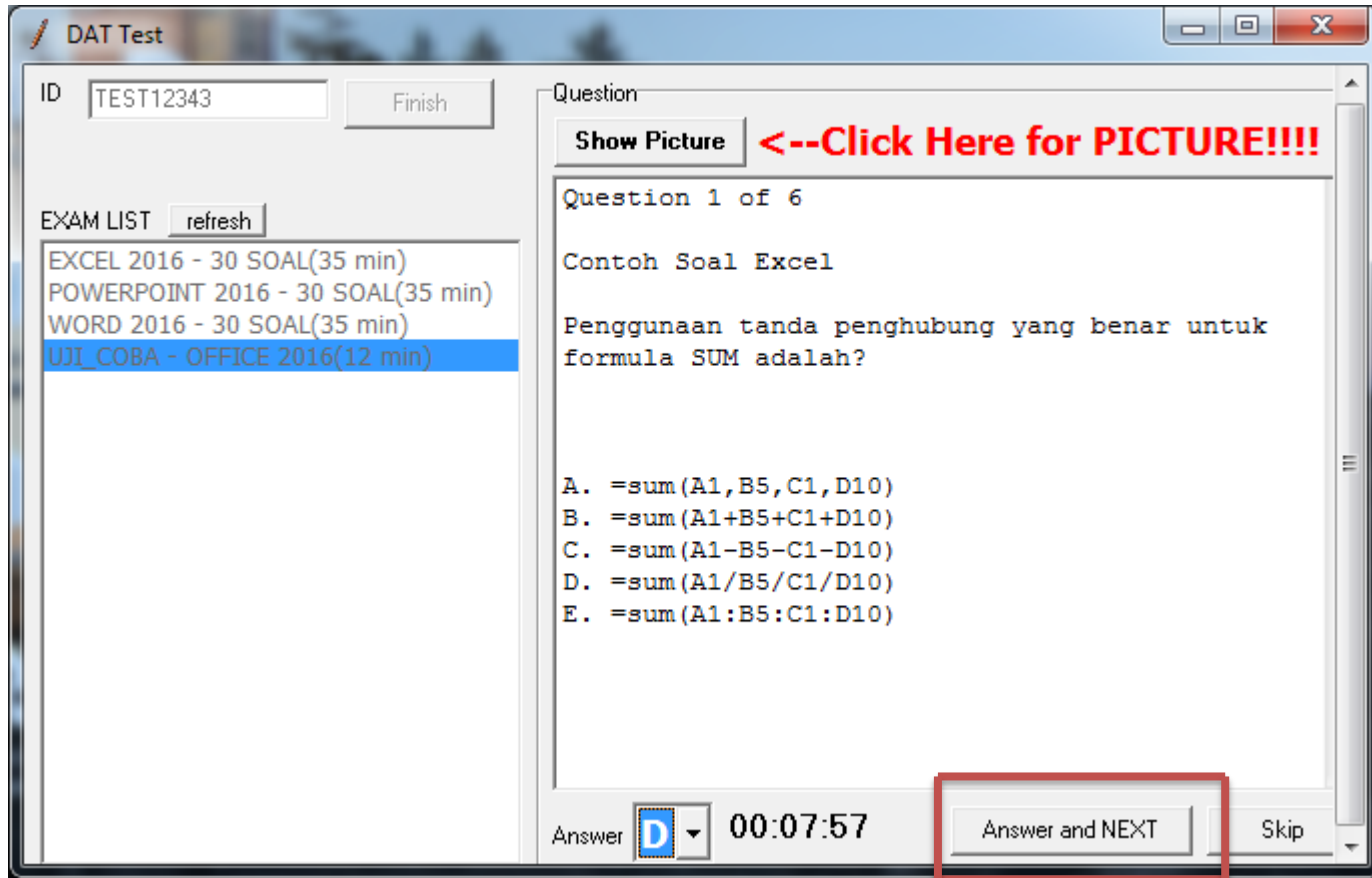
DAT Test

ID TEST12343 Finish

EXAM LIST refresh

EXCEL 2016 - 30 SOAL(35 min)
POWERPOINT 2016 - 30 SOAL(35 min)
WORD 2016 - 30 SOAL(35 min)
UJI_COBA - OFFICE 2016(12 min)

Question

Show Picture <--Click Here for PICTURE!!!!

Question 1 of 6

Contoh Soal Excel

Penggunaan tanda penghubung yang benar untuk formula SUM adalah?

A. =sum(A1,B5,C1,D10)
B. =sum(A1+B5+C1+D10)
C. =sum(A1-B5-C1-D10)
D. =sum(A1/B5/C1/D10)
E. =sum(A1:B5:C1:D10)

Answer D 00:07:57 Answer and NEXT Skip